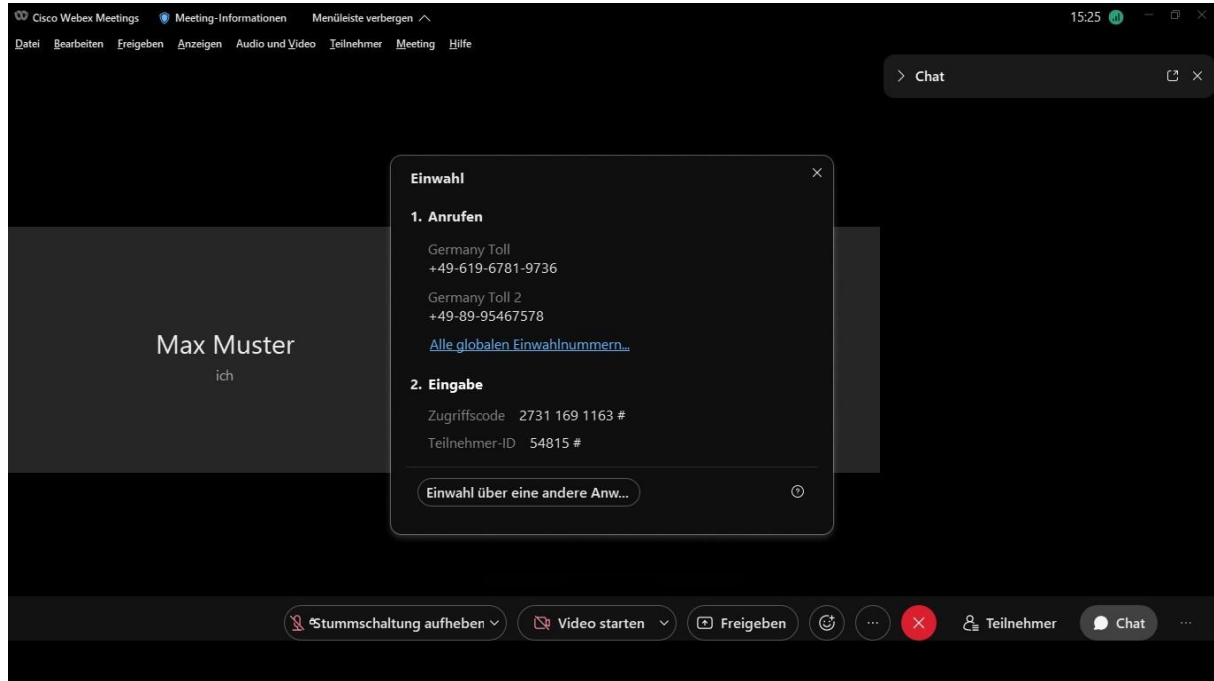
Cisco Webex Meetings Meeting-Informationen Menüleiste verbergen

15:25

Datei Bearbeiten Freigeben Anzeigen Audio und Video Teilnehmer Meeting Hilfe

Chat

Einwahl

1. Anrufen

Germany Toll
+49-619-6781-9736

Germany Toll 2
+49-89-95467578

Alle globalen Einwahlnummern...

2. Eingabe

Zugriffscode 2731 169 1163 #

Teilnehmer-ID 54815 #

Einwahl über eine andere Anw...

Max Muster
ich

Stummschaltung aufheben Video starten Freigeben Teilnehmer Chat